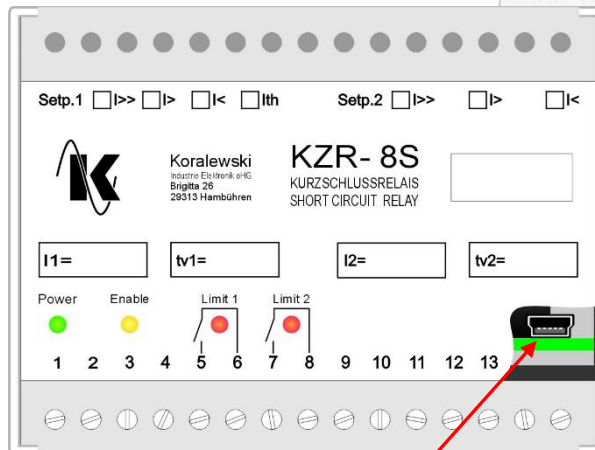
Setp.1 I>> I> I< Ith Setp.2 I>> I> I<

Koralewski
Industrie-Elektronik oHG
Brigitta 26
29313 Hambühren

KZR- 8S
KURZSCHLUSSRELAIS
SHORT CIRCUIT RELAY

I1= tv1= I2= tv2=

Power Enable Limit 1 Limit 2

1 2 3 4 5 6 7 8 9 10 11 12 13